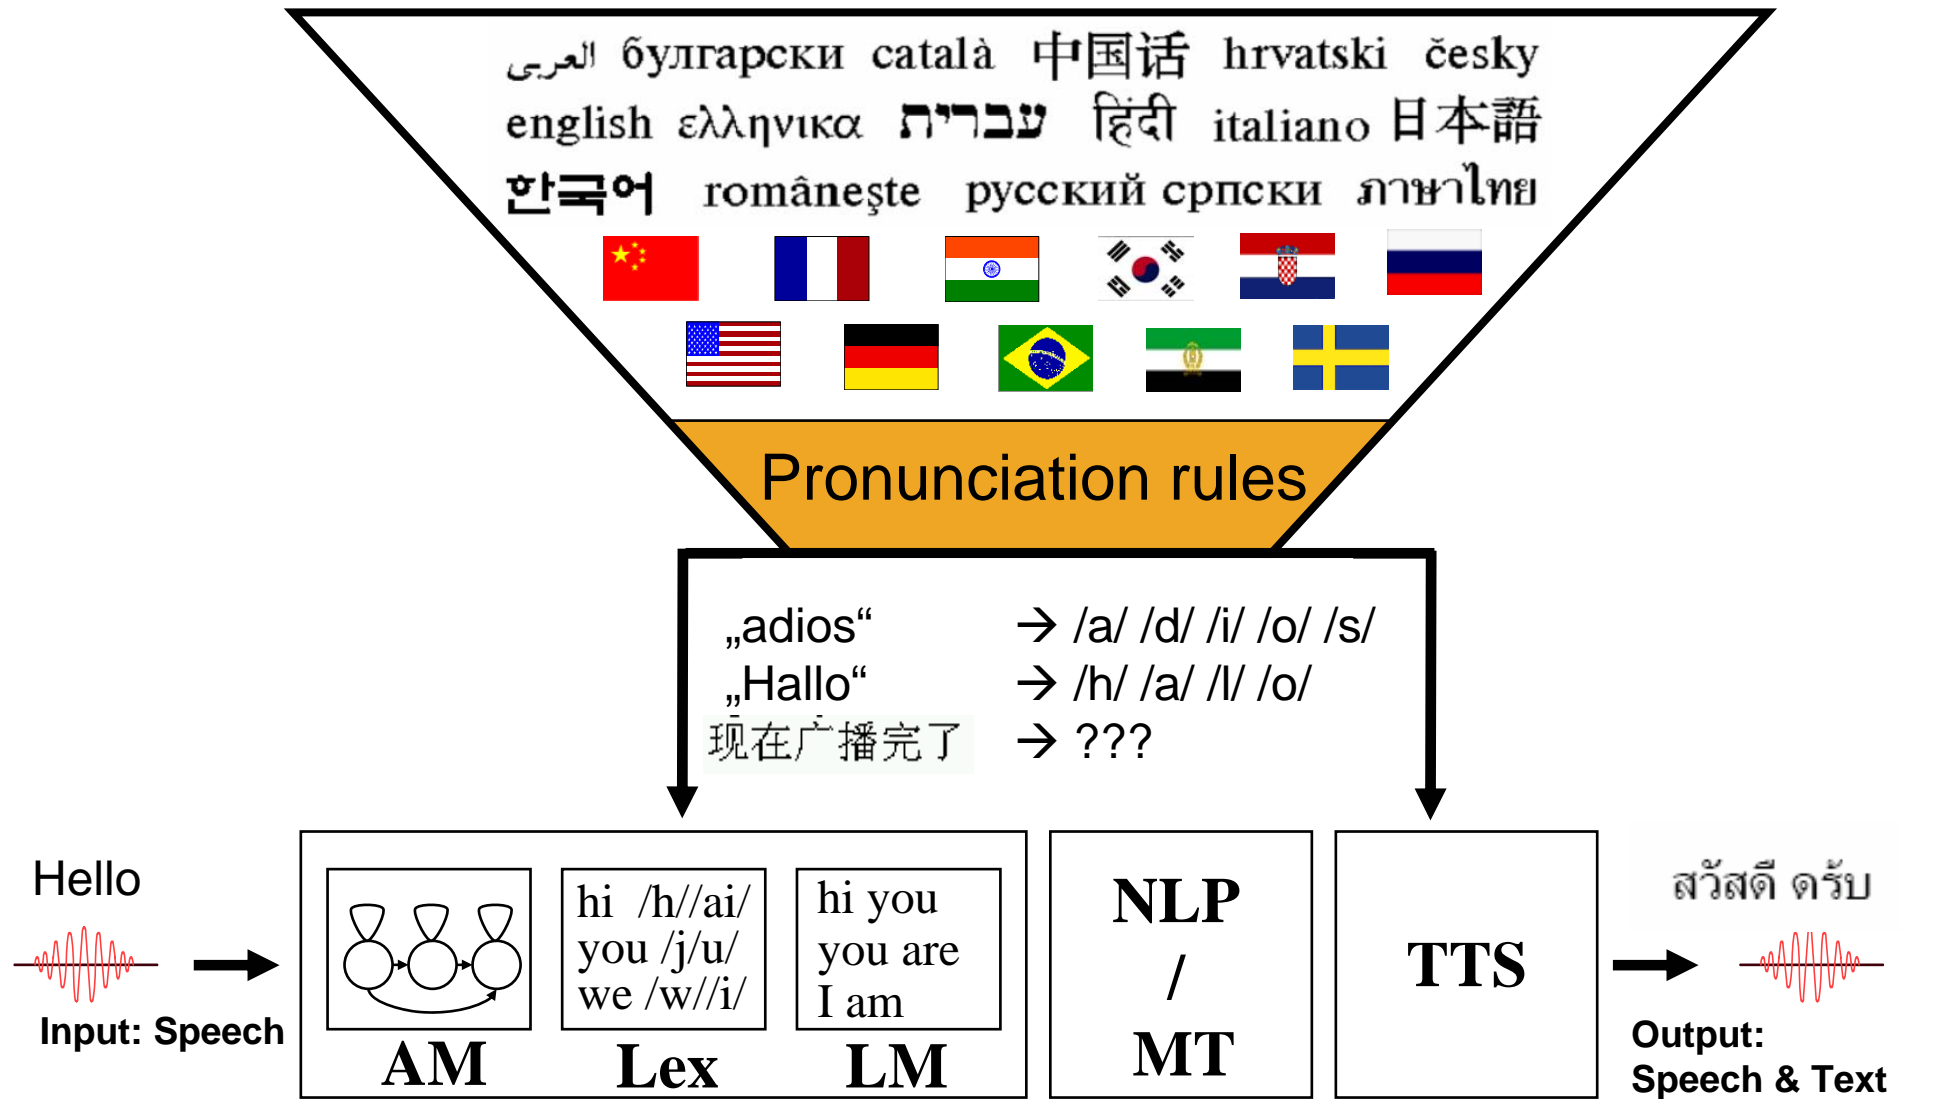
العربی български català 中国话 hrvatski česky
english ελληνικα עברית हिंदी italiano 日本語
한국어 românește русский српски ภาษาไทย

Pronunciation rules

„adios“ → /a/ /d/ /i/ /o/ /s/
„Hallo“ → /h/ /a/ /l/ /o/
现在广播完了 → ???

Hello

Input: Speech

hi /h//ai/
you /j/u/
we /w//i/

hi you
you are
I am

AM Lex LM

NLP
/
MT

TTS

สวัสดี ครับ

Output:
Speech & Text